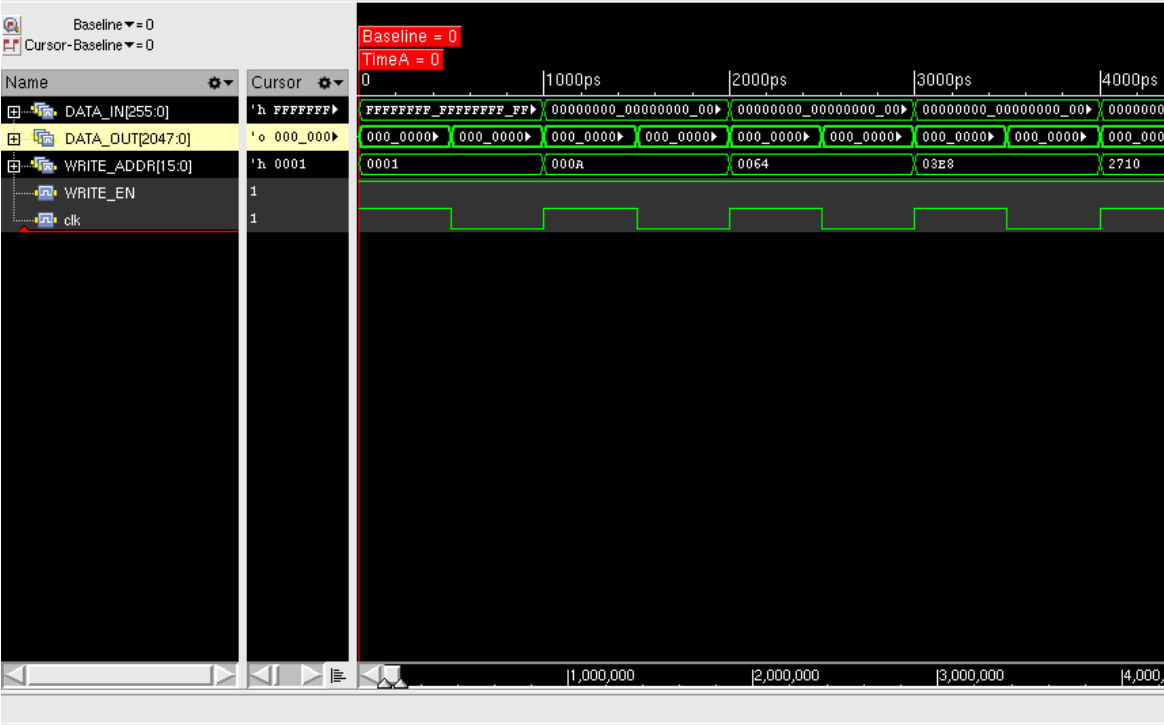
Baseline ▾ = 0
Cursor-Baseline ▾ = 0

Baseline = 0
TimeA = 0

Name
Cursor
0
1000ps
2000ps
3000ps
4000ps

DATA_IN[255:0]
'h FFFFFFF▸
FFFFFFFF_FFFFFFFF_FF▸
00000000_00000000_00▸
00000000_00000000_00▸
00000000_00000000_00▸
0000000

DATA_OUT[2047:0]
'o 000_000▸
000_0000▸
000_0000▸
000_0000▸
000_0000▸
000_0000▸
000_0000▸
000_0000▸
000_0000▸
000_000

WRITE_ADDR[15:0]
'h 0001
0001
000A
0064
03E8
2710

WRITE_EN
1

clk
1

1,000,000
2,000,000
3,000,000
4,000